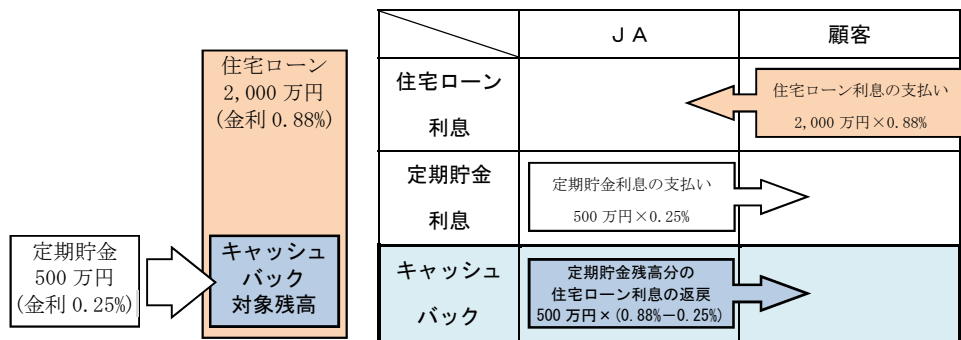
住宅ローン
2,000 万円
(金利 0.88%)

定期貯金
500 万円
(金利 0.25%)

キャッシュ
バック
対象残高

| | ＪＡ | 顧客 |
|---|---|---|
| 住宅ローン利息 | | 住宅ローン利息の支払い 2,000 万円×0.88% |
| 定期貯金利息 | 定期貯金利息の支払い 500 万円×0.25% | |
| キャッシュバック | 定期貯金残高分の住宅ローン利息の返戻 500 万円×(0.88%−0.25%) | |